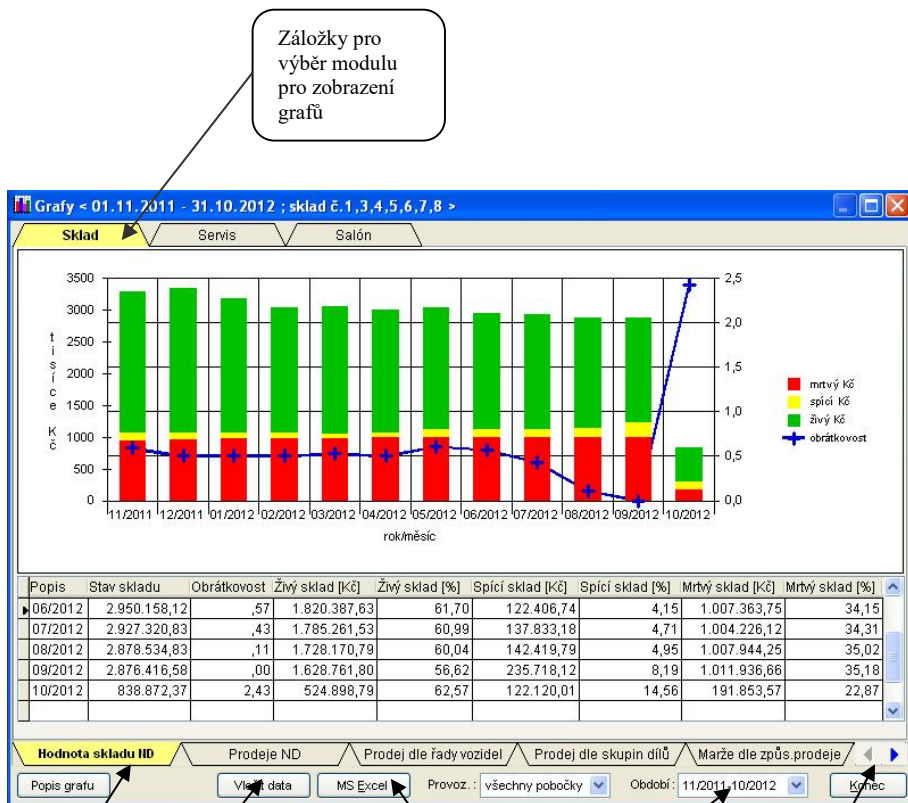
Záložky pro výběr modulu pro zobrazení grafů

Grafy < 01.11.2011 - 31.10.2012 ; sklad č.1,3,4,5,6,7,8 >

Sklad | Servis | Salón

3500
3000
2500
2000
1500
1000
500
0

tisíce Kč

2,5
2,0
1,5
1,0
0,5
0,0

11/2011 12/2011 01/2012 02/2012 03/2012 04/2012 05/2012 06/2012 07/2012 08/2012 09/2012 10/2012

rok/měsíc

mrtvý Kč
spící Kč
živý Kč
obrátkovost

| Popis | Stav skladu | Obrátkovost | Živý sklad [Kč] | Živý sklad [%] | Spící sklad [Kč] | Spící sklad [%] | Mrtvý sklad [Kč] | Mrtvý sklad [%] |
|---|---|---|---|---|---|---|---|---|
| 06/2012 | 2.950.158,12 | ,57 | 1.820.387,63 | 61,70 | 122.406,74 | 4,15 | 1.007.363,75 | 34,15 |
| 07/2012 | 2.927.320,83 | ,43 | 1.785.261,53 | 60,99 | 137.833,18 | 4,71 | 1.004.226,12 | 34,31 |
| 08/2012 | 2.878.534,83 | ,11 | 1.728.170,79 | 60,04 | 142.419,79 | 4,95 | 1.007.944,25 | 35,02 |
| 09/2012 | 2.876.416,58 | ,00 | 1.628.761,80 | 56,62 | 235.718,12 | 8,19 | 1.011.936,66 | 35,18 |
| 10/2012 | 838.872,37 | 2,43 | 524.898,79 | 62,57 | 122.120,01 | 14,56 | 191.853,57 | 22,87 |

Hodnota skladu ND | Prodeje ND | Prodej dle řady vozidel | Prodej dle skupin dílů | Marže dle způs.prodeje

Popis grafu | Vložit data | MS Excel | Provoz. : všechny pobočky | Období : 11/2011-10/2012 | Konec